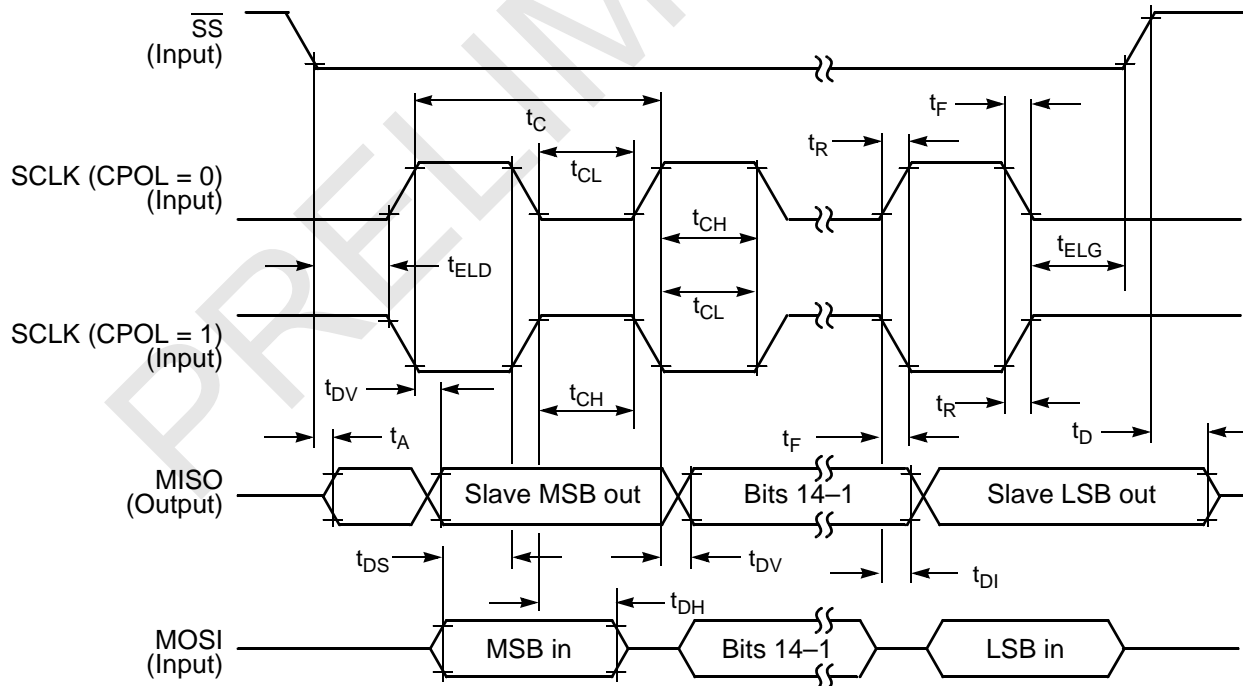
$\overline{SS}$
(Input)

$t_C$

$t_F$

$t_R$

SCLK (CPOL = 0)
(Input)

$t_{CL}$

$t_{CH}$

$t_{ELD}$

$t_{ELG}$

$t_{CL}$

SCLK (CPOL = 1)
(Input)

$t_{DV}$

$t_{CH}$

$t_R$

$t_A$

$t_F$

$t_D$

MISO
(Output)

Slave MSB out

Bits 14–1

Slave LSB out

$t_{DS}$

$t_{DV}$

$t_{DI}$

$t_{DH}$

MOSI
(Input)

MSB in

Bits 14–1

LSB in

PRELIM